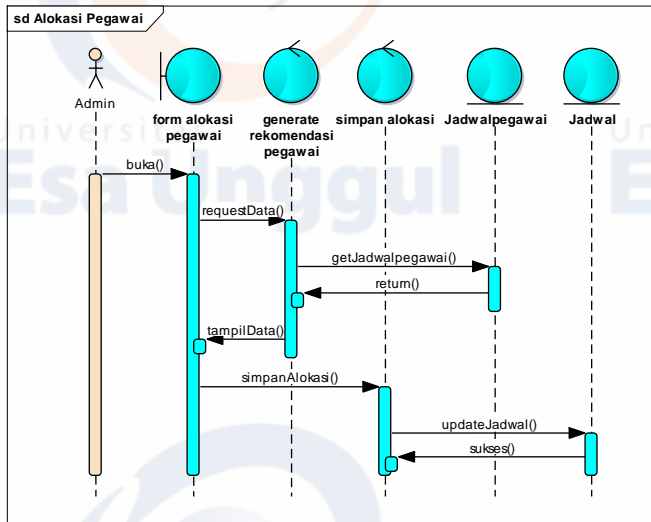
sd Alokasi Pegawai

Admin

form alokasi pegawai

generate rekomendasi pegawai

simpan alokasi

Jadwalpegawai

Jadwal

Universitas Esa Unggul

buka()

requestData()

getJadwalpegawai()

return()

tampilData()

simpanAlokasi()

updateJadwal()

sukses()